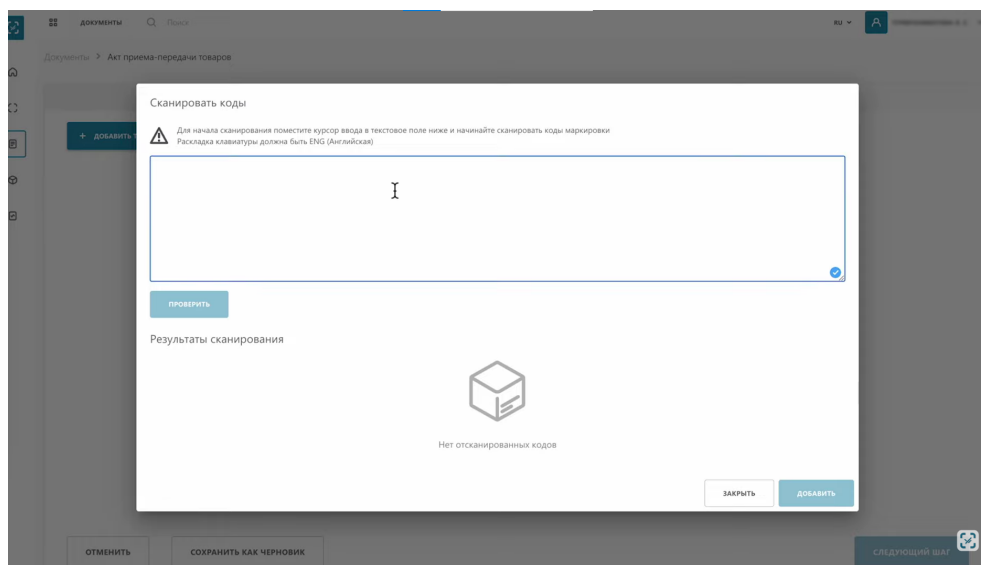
ДОКУМЕНТЫ Поиск

RU

Документы > Акт приема-передачи товаров

+ ДОБАВИТЬ Т

Сканировать коды

Для начала сканирования поместите курсор ввода в текстовое поле ниже и начинайте сканировать коды маркировки
Раскладка клавиатуры должна быть ENG (Английская)

ПРОВЕРИТЬ

Результаты сканирования

Нет отсканированных кодов

ЗАКРЫТЬ ДОБАВИТЬ

ОТМЕНИТЬ СОХРАНИТЬ КАК ЧЕРНОВИК СЛЕДУЮЩИЙ ШАГ